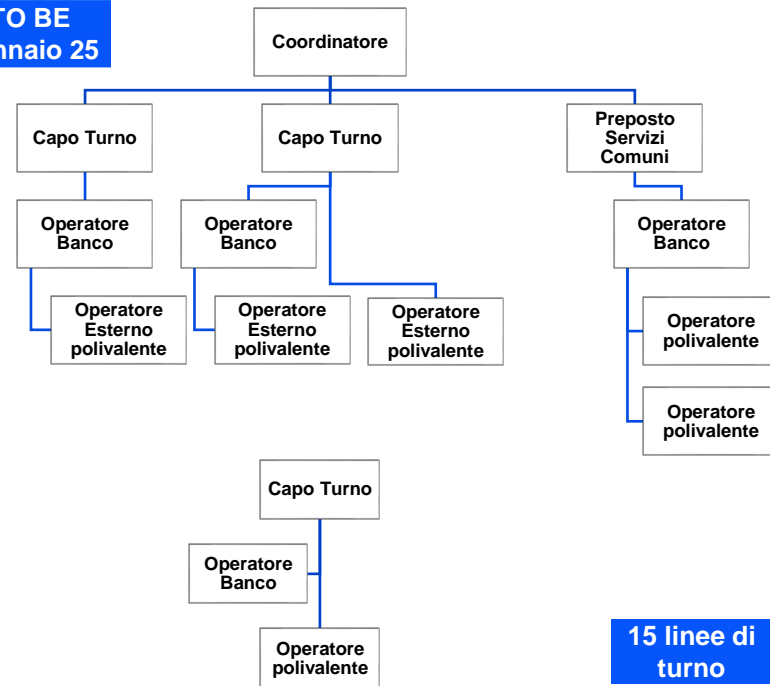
TO BE
nnaio 25

Coordinatore

Capo Turno

Capo Turno

Preposto Servizi Comuni

Operatore Banco

Operatore Banco

Operatore Banco

Operatore Esterno polivalente

Operatore Esterno polivalente

Operatore Esterno polivalente

Operatore polivalente

Operatore polivalente

Capo Turno

Operatore Banco

Operatore polivalente

15 linee di turno